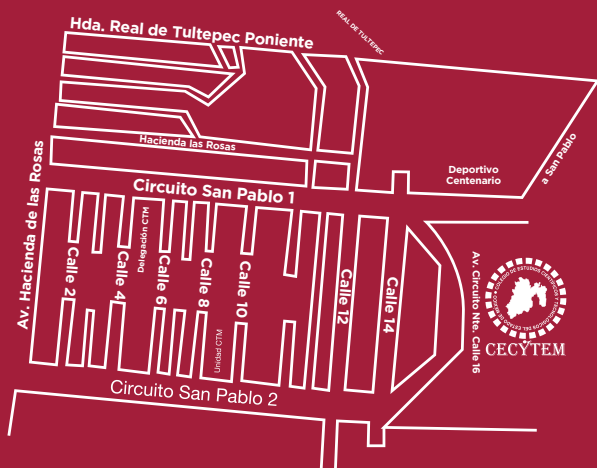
Hda. Real de Tultepec Poniente

REAL DE TULTEPEC

Hacienda las Rosas

Deportivo Centenario

a San Pablo

Circuito San Pablo 1

Av. Hacienda de las Rosas

Calle 2

Calle 4

Delegación CTM

Calle 6

Calle 8

Calle 10

Unidad CTM

Calle 12

Calle 14

Av. Circuito Nte. Calle 16

COLEGIO DE ESTUDIOS CIENTÍFICOS Y TECNOLÓGICOS DEL ESTADO DE MÉXICO

CECyTEM

Circuito San Pablo 2